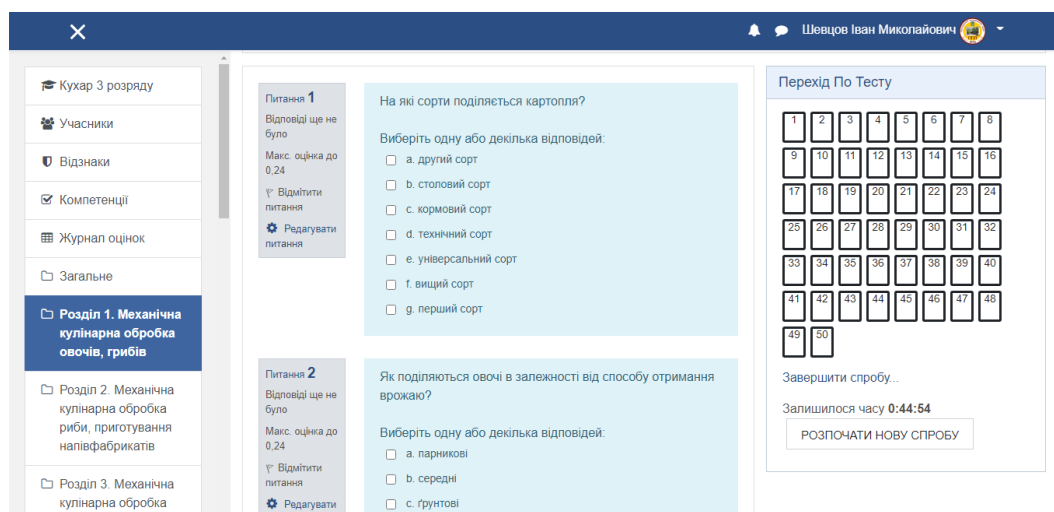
Шевцов Іван Миколайович

Кухар 3 розряду
Учасники
Відзнаки
Компетенції
Журнал оцінок
Загальне
Розділ 1. Механічна кулінарна обробка овочів, грибів
Розділ 2. Механічна кулінарна обробка риби, приготування напівфабрикатів
Розділ 3. Механічна кулінарна обробка

Питання 1
Відповіді ще не було
Макс. оцінка до 0,24
Відмітити питання
Редагувати питання

На які сорти поділяється картопля?

Виберіть одну або декілька відповідей:
a. другий сорт
b. столовий сорт
c. кормовий сорт
d. технічний сорт
e. універсальний сорт
f. вищий сорт
g. перший сорт

Питання 2
Відповіді ще не було
Макс. оцінка до 0,24
Відмітити питання
Редагувати

Як поділяються овочі в залежності від способу отримання врожаю?

Виберіть одну або декілька відповідей:
a. парникові
b. середні
c. ґрунтові

Перехід По Тесту
1 2 3 4 5 6 7 8
9 10 11 12 13 14 15 16
17 18 19 20 21 22 23 24
25 26 27 28 29 30 31 32
33 34 35 36 37 38 39 40
41 42 43 44 45 46 47 48
49 50

Завершити спробу...

Залишилося часу 0:44:54

РОЗПОЧАТИ НОВУ СПРОБУ